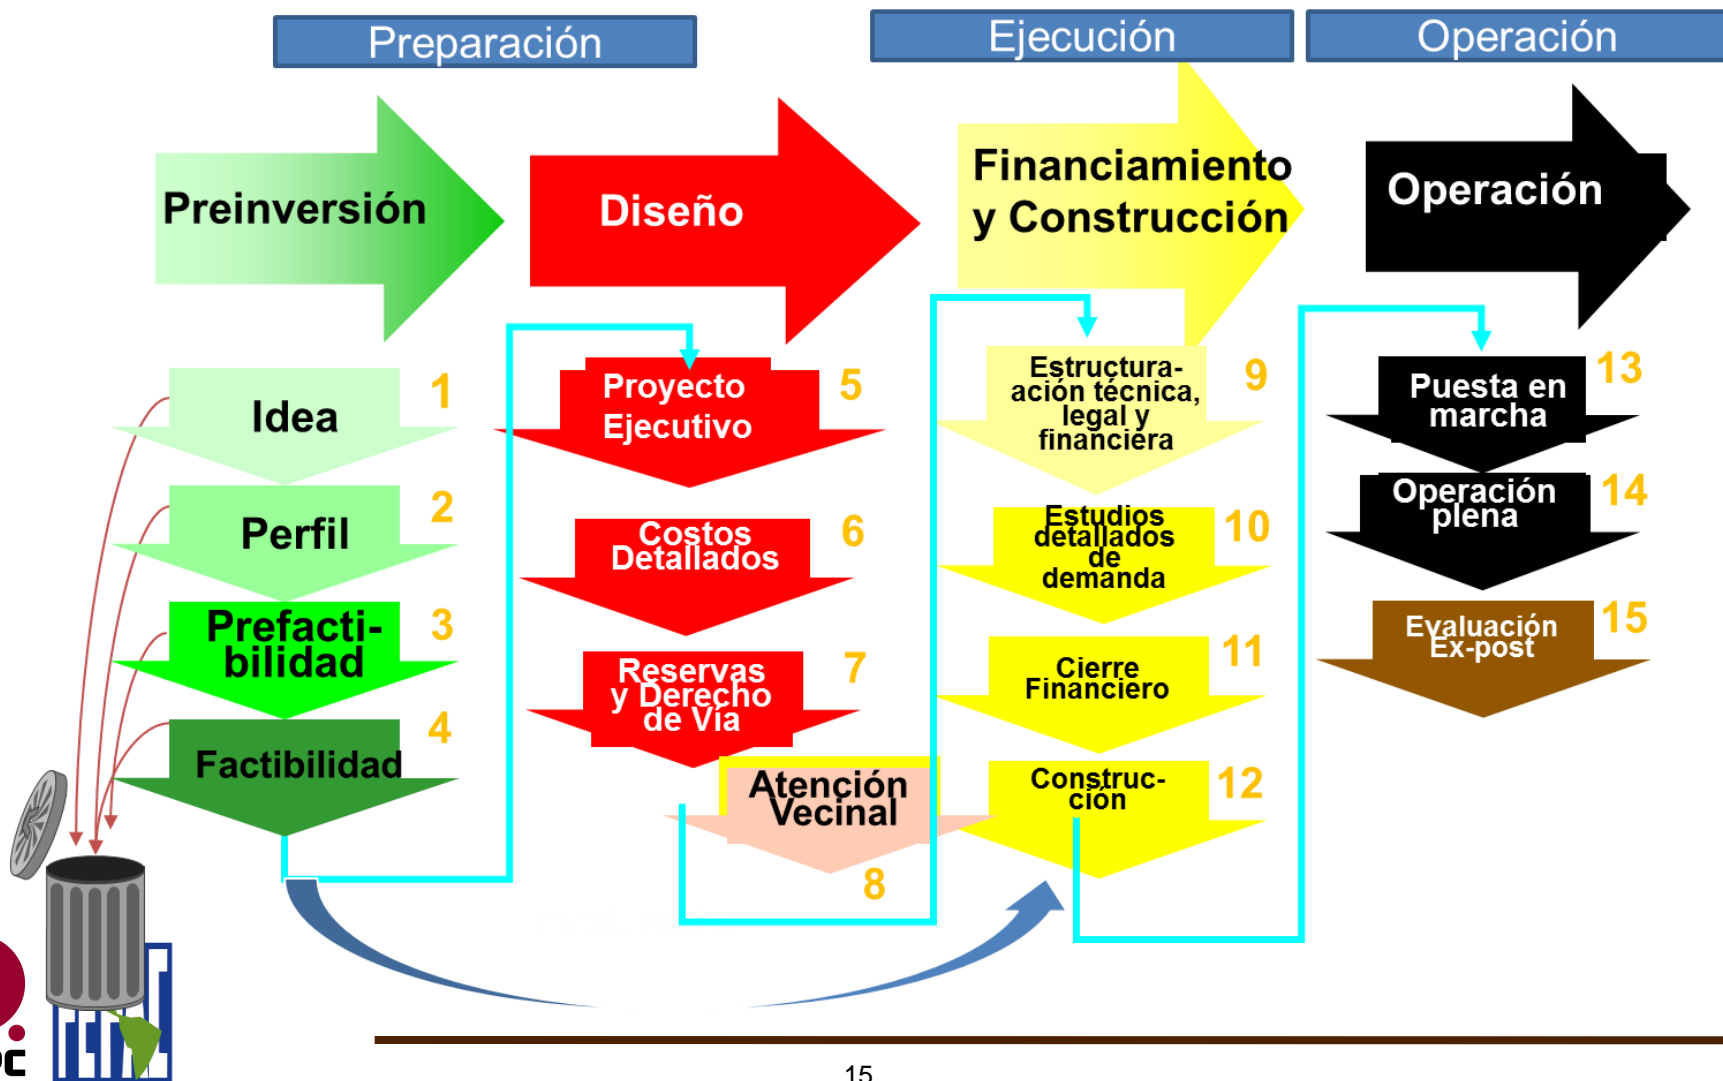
Preparación

Ejecución

Operación

Preinversión

Diseño

Financiamiento y Construcción

Operación

Idea 1

Perfil 2

Prefactibilidad 3

Factibilidad 4

Proyecto Ejecutivo 5

Costos Detallados 6

Reservas y Derecho de Vía 7

Atención Vecinal 8

Estructuración técnica, legal y financiera 9

Estudios detallados de demanda 10

Cierre Financiero 11

Construcción 12

Puesta en marcha 13

Operación plena 14

Evaluación Ex-post 15

15